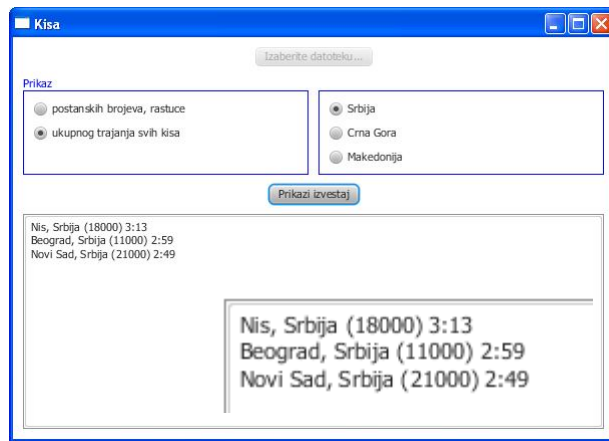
Kisa

Izaberite datoteku...

Prikaz

postanskih brojeva, rastuce

ukupnog trajanja svih kisa

Srbija

Crna Gora

Makedonija

Prikazi izvestaj

Nis, Srbija (18000) 3:13
Beograd, Srbija (11000) 2:59
Novi Sad, Srbija (21000) 2:49

Nis, Srbija (18000) 3:13
Beograd, Srbija (11000) 2:59
Novi Sad, Srbija (21000) 2:49